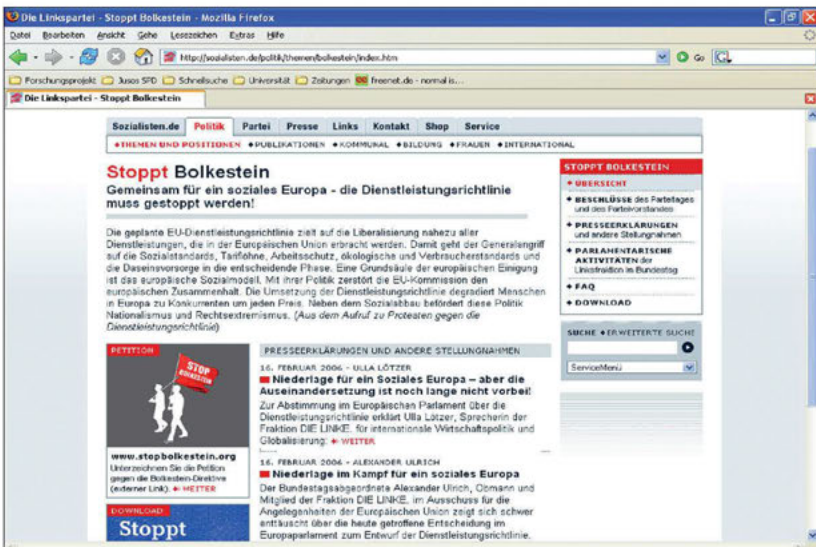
Die Linkspartei - Stoppt Bolkestein - Mozilla Firefox

Datei Bearbeiten Ansicht Gehe Lesezeichen Extras Hilfe

http://sozialisten.de/politik/themen/bolkestein/index.htm

Go

Forschungsprojekt Jusos SPD Schnellsuche Universität Zeitungen freenet.de - normal is...

Die Linkspartei - Stoppt Bolkestein

Sozialisten.de Politik Partei Presse Links Kontakt Shop Service

♦THEMEN UND POSITIONEN ♦PUBLIKATIONEN ♦KOMMUNAL ♦BILDUNG ♦FRAUEN ♦INTERNATIONAL

Stoppt Bolkestein

Gemeinsam für ein soziales Europa - die Dienstleistungsrichtlinie muss gestoppt werden!

Die geplante EU-Dienstleistungsrichtlinie zielt auf die Liberalisierung nahezu aller Dienstleistungen, die in der Europäischen Union erbracht werden. Damit geht der Generalangriff auf die Sozialstandards, Tariflöhne, Arbeitsschutz, ökologische und Verbraucherstandards und die Daseinsvorsorge in die entscheidende Phase. Eine Grundsäule der europäischen Einigung ist das europäische Sozialmodell. Mit ihrer Politik zerstört die EU-Kommission den europäischen Zusammenhalt. Die Umsetzung der Dienstleistungsrichtlinie degradiert Menschen in Europa zu Konkurrenten um jeden Preis. Neben dem Sozialabbau befördert diese Politik Nationalismus und Rechtsextremismus. (Aus dem Aufruf zu Protesten gegen die Dienstleistungsrichtlinie)

PETITION

STOP BOLKESTEIN

www.stopbolkestein.org

Unterzeichnen Sie die Petition gegen die Bolkestein-Direktive (externer Link) ♦ WEITER

DOWNLOAD

Stoppt

PRESSEERKLÄRUNGEN UND ANDERE STELLUNGNAHMEN

16. FEBRUAR 2006 - ULLA LÖTZER

Niederlage für ein Soziales Europa – aber die Auseinandersetzung ist noch lange nicht vorbei!

Zur Abstimmung im Europäischen Parlament über die Dienstleistungsrichtlinie erklärt Ulla Lötzer, Sprecherin der Fraktion DIE LINKE. für internationale Wirtschaftspolitik und Globalisierung: ♦ WEITER

16. FEBRUAR 2006 - ALEXANDER ULRICH

Niederlage im Kampf für ein soziales Europa

Der Bundestagsabgeordnete Alexander Ulrich, Obmann und Mitglied der Fraktion DIE LINKE. im Ausschuss für die Angelegenheiten der Europäischen Union zeigt sich schwer enttäuscht über die heute getroffene Entscheidung im Europaparlament zum Entwurf der Dienstleistungsrichtlinie.

STOPPT BOLKESTEIN

♦ ÜBERSICHT

♦ BESCHLÜSSE des Parteitages und des Parteivorstandes

♦ PRESSEERKLÄRUNGEN und andere Stellungnahmen

♦ PARLAMENTARISCHE AKTIVITÄTEN der Linksfraktion im Bundestag

♦ FAQ

♦ DOWNLOAD

SUCHE ♦ERWEITERTE SUCHE

ServiceMenü